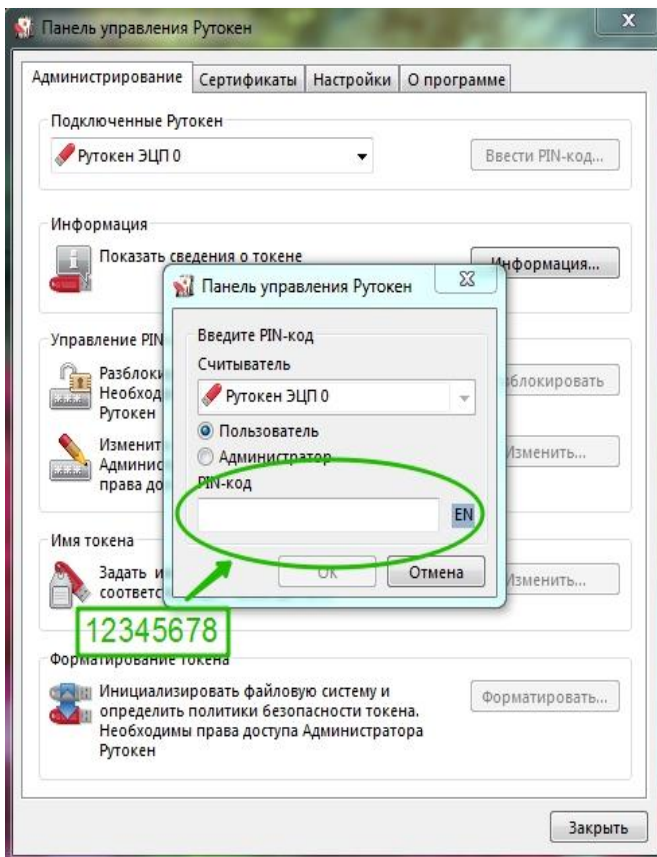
Панель управления Рутокен

Администрирование | Сертификаты | Настройки | О программе

Подключенные Рутокен

Рутокен ЭЦП 0

Ввести PIN-код...

Информация

Показать сведения о токене

Информация...

Управление PIN

Разблоки
Необходи
Рутокен

Разблокировать

Изменит
Админис
права до

Изменить...

Имя токена

Задать и
соответс

Изменить...

Форматирование токена

Инициализировать файловую систему и определить политики безопасности токена. Необходимы права доступа Администратора Рутокен

Форматировать...

Закрыть

Панель управления Рутокен

Введите PIN-код

Считыватель

Рутокен ЭЦП 0

Пользователь

Администратор

PIN-код

EN

OK

Отмена

12345678